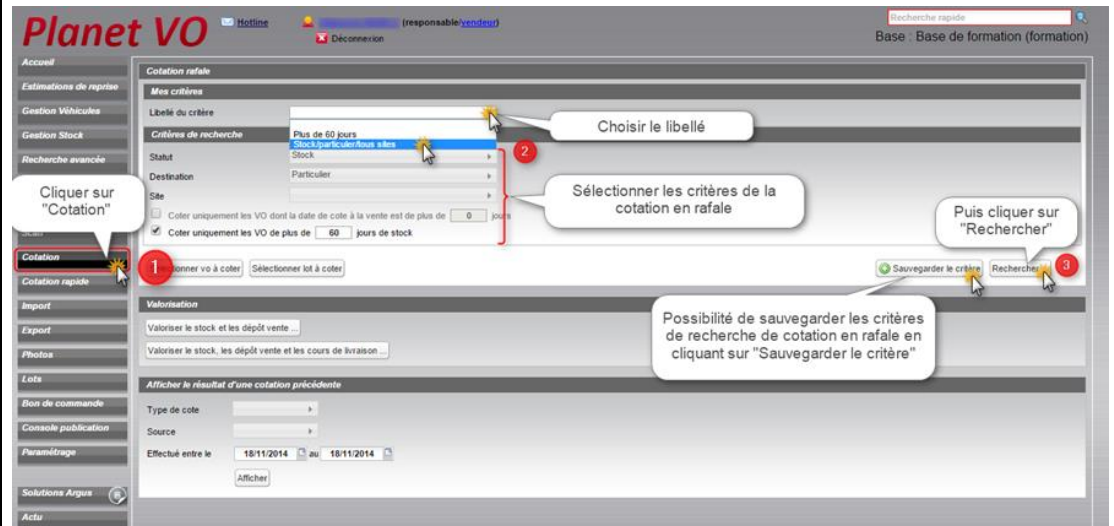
Planet VO

Hotline

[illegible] (responsable/vendeur)

Déconnexion

Recherche rapide

Base : Base de formation (formation)

Accueil
Estimations de reprise
Gestion Véhicules
Gestion Stock
Recherche avancée
Scan
Cotation
Cotation rapide
Import
Export
Photos
Lots
Bon de commande
Console publication
Paramétrage
Solutions Argus
Actu

Cliquer sur "Cotation"

Cotation rafale

Mes critères

Libellé du critère

Plus de 60 jours
Stock/particulier/tous sites

Choisir le libellé

Critères de recherche

Statut — Stock

Destination — Particulier

Site

2

Sélectionner les critères de la cotation en rafale

Coter uniquement les VO dont la date de cote à la vente est de plus de 0 jours

Coter uniquement les VO de plus de 60 jours de stock

1

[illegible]ionner vo à coter

Sélectionner lot à coter

Puis cliquer sur "Rechercher"

Sauvegarder le critère

Rechercher

3

Valorisation

Valoriser le stock et les dépôt vente ...

Valoriser le stock, les dépôt vente et les cours de livraison ...

Possibilité de sauvegarder les critères de recherche de cotation en rafale en cliquant sur "Sauvegarder le critère"

Afficher le résultat d'une cotation précédente

Type de cote

Source

Effectué entre le 18/11/2014 au 18/11/2014

Afficher